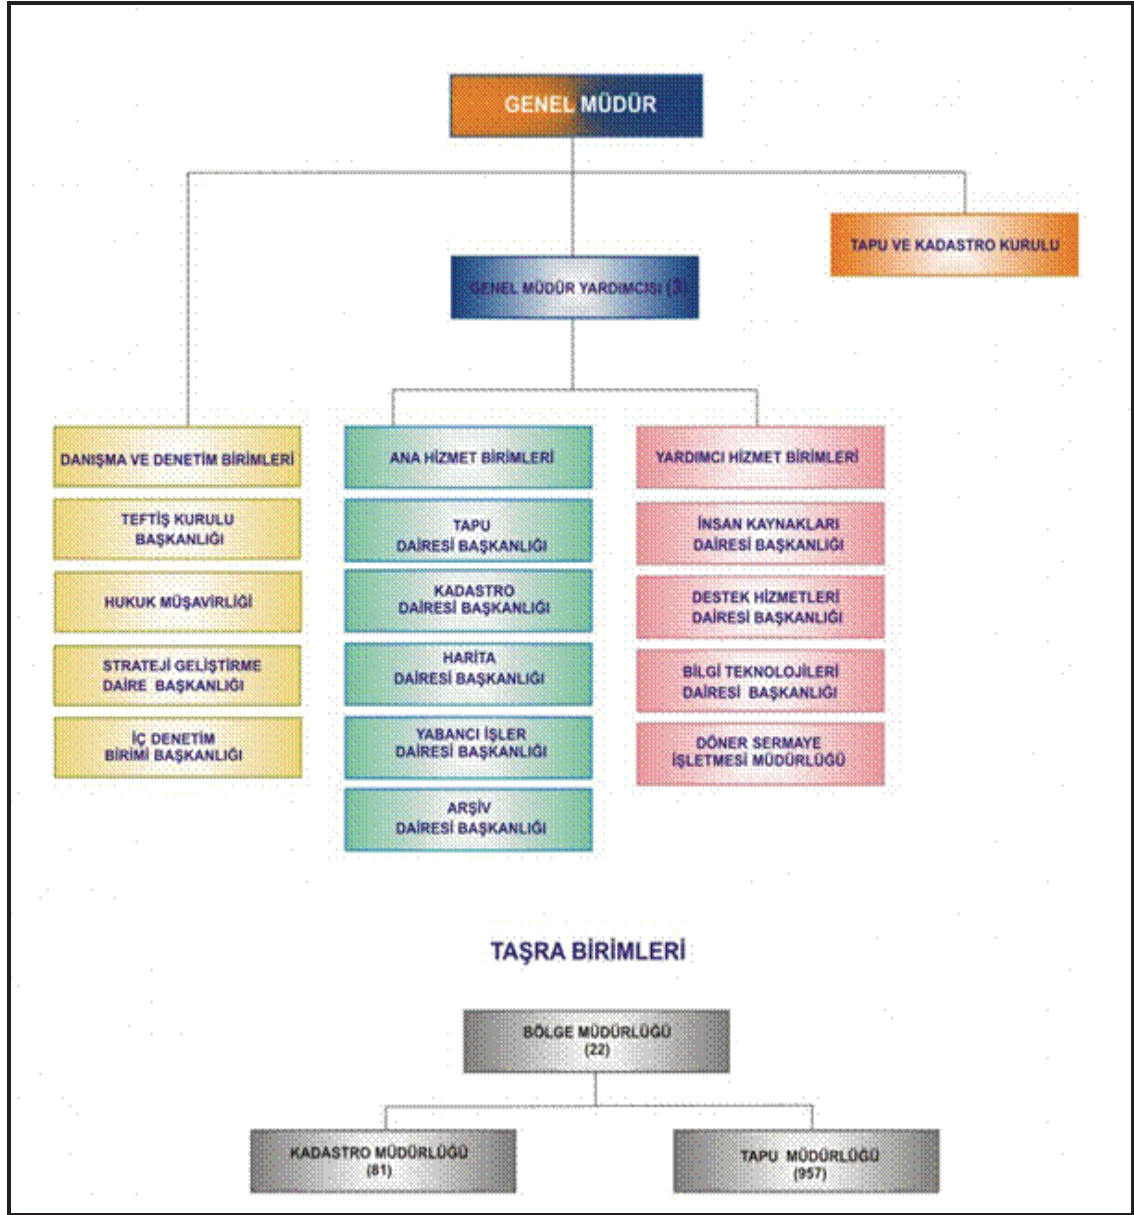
GENEL MÜDÜR

TAPU VE KADASTRO KURULU

GENEL MÜDÜR YARDIMCISI (3)

DANIŞMA VE DENETİM BİRİMLERİ

TEFTİŞ KURULU BAŞKANLIĞI

HUKUK MÜŞAVİRLİĞİ

STRATEJİ GELİŞTİRME DAİRE BAŞKANLIĞI

İÇ DENETİM BİRİMİ BAŞKANLIĞI

ANA HİZMET BİRİMLERİ

TAPU DAİRESİ BAŞKANLIĞI

KADASTRO DAİRESİ BAŞKANLIĞI

HARİTA DAİRESİ BAŞKANLIĞI

YABANCI İŞLER DAİRESİ BAŞKANLIĞI

ARŞİV DAİRESİ BAŞKANLIĞI

YARDIMCI HİZMET BİRİMLERİ

İNSAN KAYNAKLARI DAİRESİ BAŞKANLIĞI

DESTEK HİZMETLERİ DAİRESİ BAŞKANLIĞI

BİLGİ TEKNOLOJİLERİ DAİRESİ BAŞKANLIĞI

DÖNER SERMAYE İŞLETMESİ MÜDÜRLÜĞÜ

TAŞRA BİRİMLERİ

BÖLGE MÜDÜRLÜĞÜ (22)

KADASTRO MÜDÜRLÜĞÜ (81)

TAPU MÜDÜRLÜĞÜ (957)